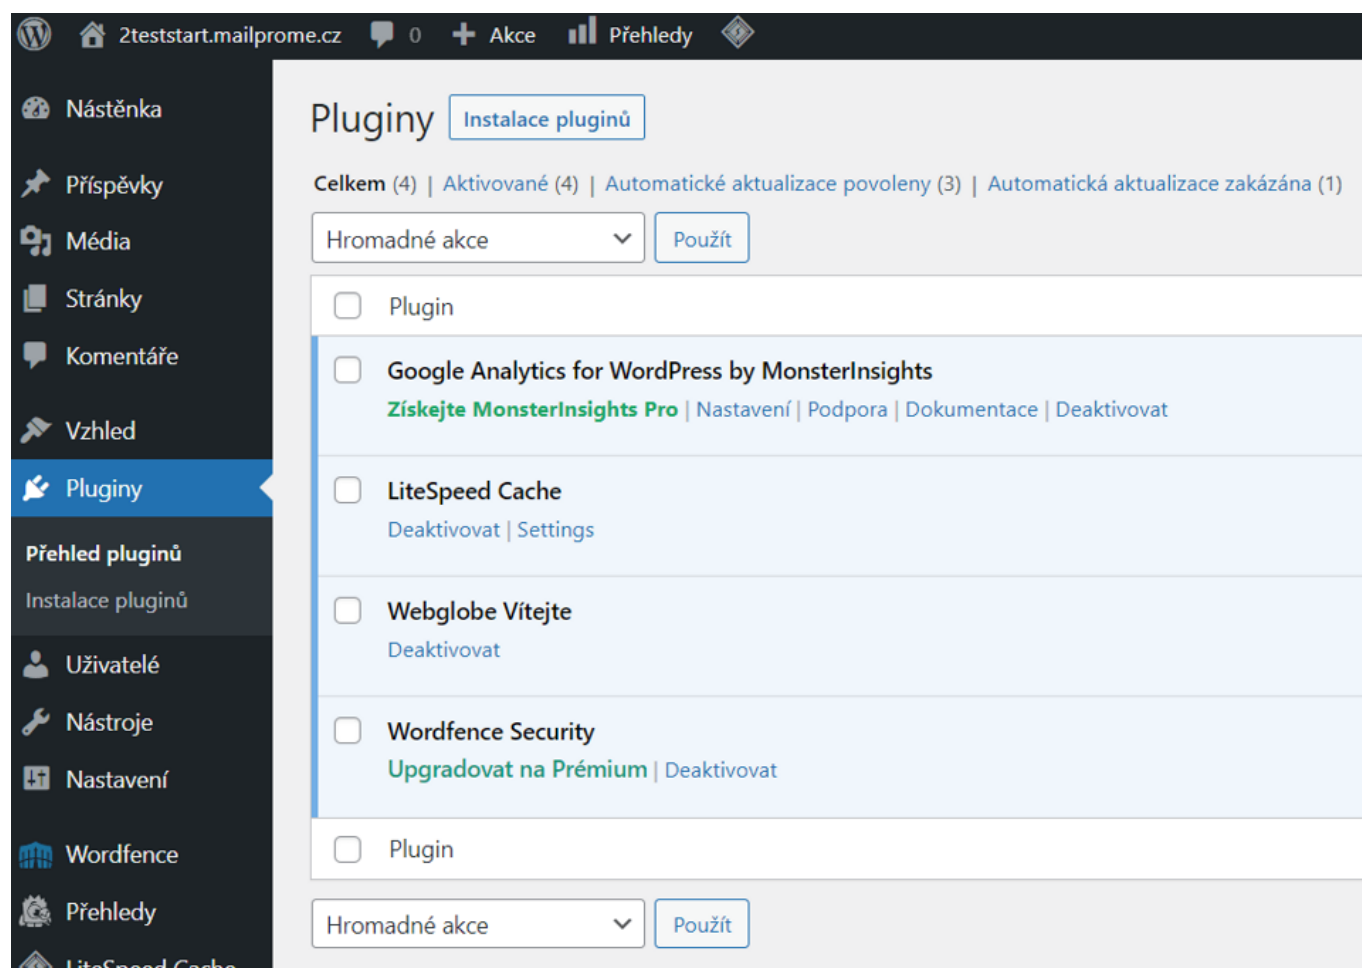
2teststart.mailprome.cz 0 Akce Přehledy

Nástěnka
Příspěvky
Média
Stránky
Komentáře
Vzhled
Pluginy
Přehled pluginů
Instalace pluginů
Uživatelé
Nástroje
Nastavení
Wordfence
Přehledy
LiteSpeed Cache

Pluginy Instalace pluginů

Celkem (4) | Aktivované (4) | Automatické aktualizace povoleny (3) | Automatická aktualizace zakázána (1)

Hromadné akce Použít

Plugin

Google Analytics for WordPress by MonsterInsights
Získejte MonsterInsights Pro | Nastavení | Podpora | Dokumentace | Deaktivovat

LiteSpeed Cache
Deaktivovat | Settings

Webglobe Vítejte
Deaktivovat

Wordfence Security
Upgradovat na Prémium | Deaktivovat

Plugin

Hromadné akce Použít